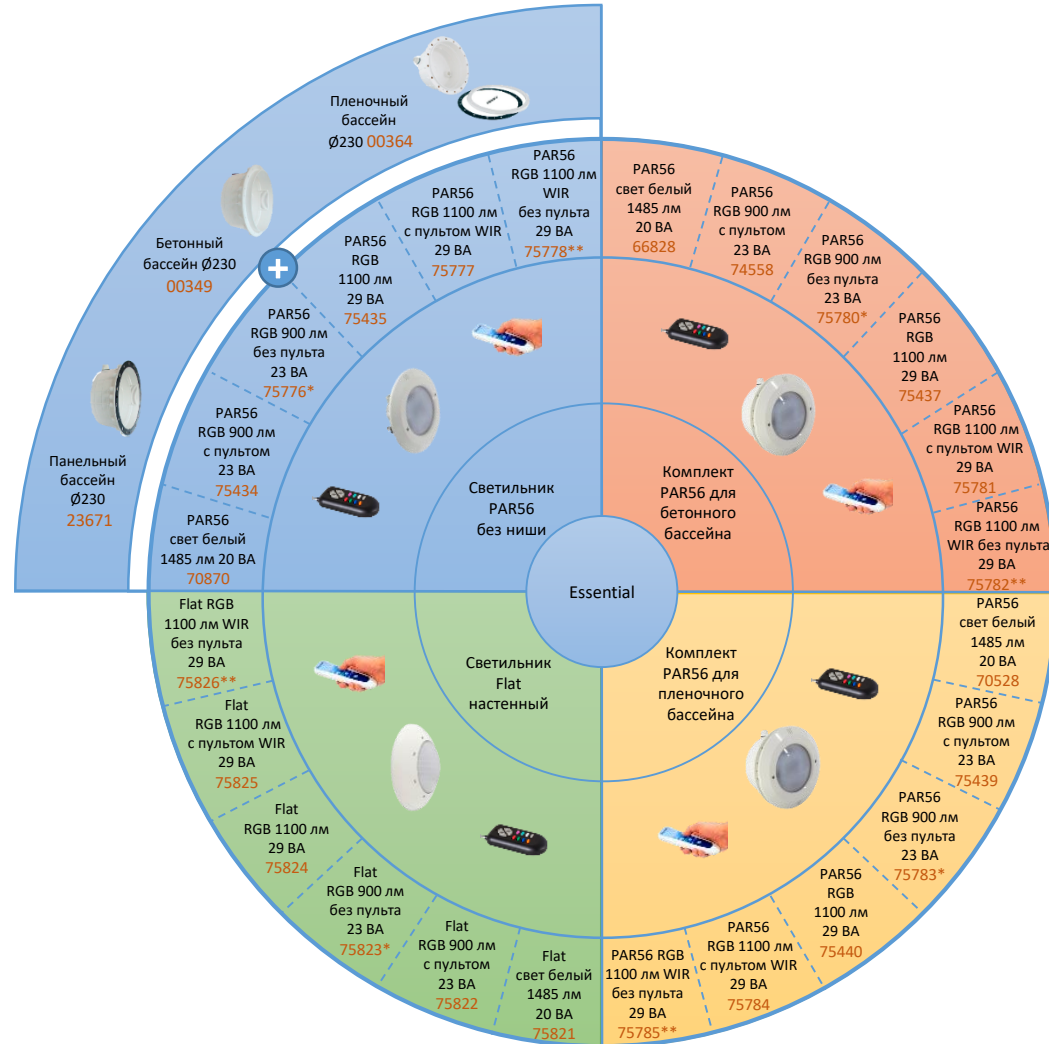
Пленочный бассейн Ø230 00364

Бетонный бассейн Ø230 00349

Панельный бассейн Ø230 23671

+

PAR56 RGB 1100 лм WIR без пульта 29 ВА 75778**

PAR56 RGB 1100 лм с пультом WIR 29 ВА 75777

PAR56 RGB 1100 лм 29 ВА 75435

PAR56 RGB 900 лм без пульта 23 ВА 75776*

PAR56 RGB 900 лм с пультом 23 ВА 75434

PAR56 свет белый 1485 лм 20 ВА 70870

Светильник PAR56 без ниши

PAR56 свет белый 1485 лм 20 ВА 66828

PAR56 RGB 900 лм с пультом 23 ВА 74558

PAR56 RGB 900 лм без пульта 23 ВА 75780*

PAR56 RGB 1100 лм 29 ВА 75437

PAR56 RGB 1100 лм с пультом WIR 29 ВА 75781

PAR56 RGB 1100 лм WIR без пульта 29 ВА 75782**

Комплект PAR56 для бетонного бассейна

Essential

Flat RGB 1100 лм WIR без пульта 29 ВА 75826**

Flat RGB 1100 лм с пультом WIR 29 ВА 75825

Flat RGB 1100 лм 29 ВА 75824

Flat RGB 900 лм без пульта 23 ВА 75823*

Flat RGB 900 лм с пультом 23 ВА 75822

Flat свет белый 1485 лм 20 ВА 75821

Светильник Flat настенный

Комплект PAR56 для пленочного бассейна

PAR56 свет белый 1485 лм 20 ВА 70528

PAR56 RGB 900 лм с пультом 23 ВА 75439

PAR56 RGB 900 лм без пульта 23 ВА 75783*

PAR56 RGB 1100 лм 29 ВА 75440

PAR56 RGB 1100 лм с пультом WIR 29 ВА 75784

PAR56 RGB 1100 лм WIR без пульта 29 ВА 75785**